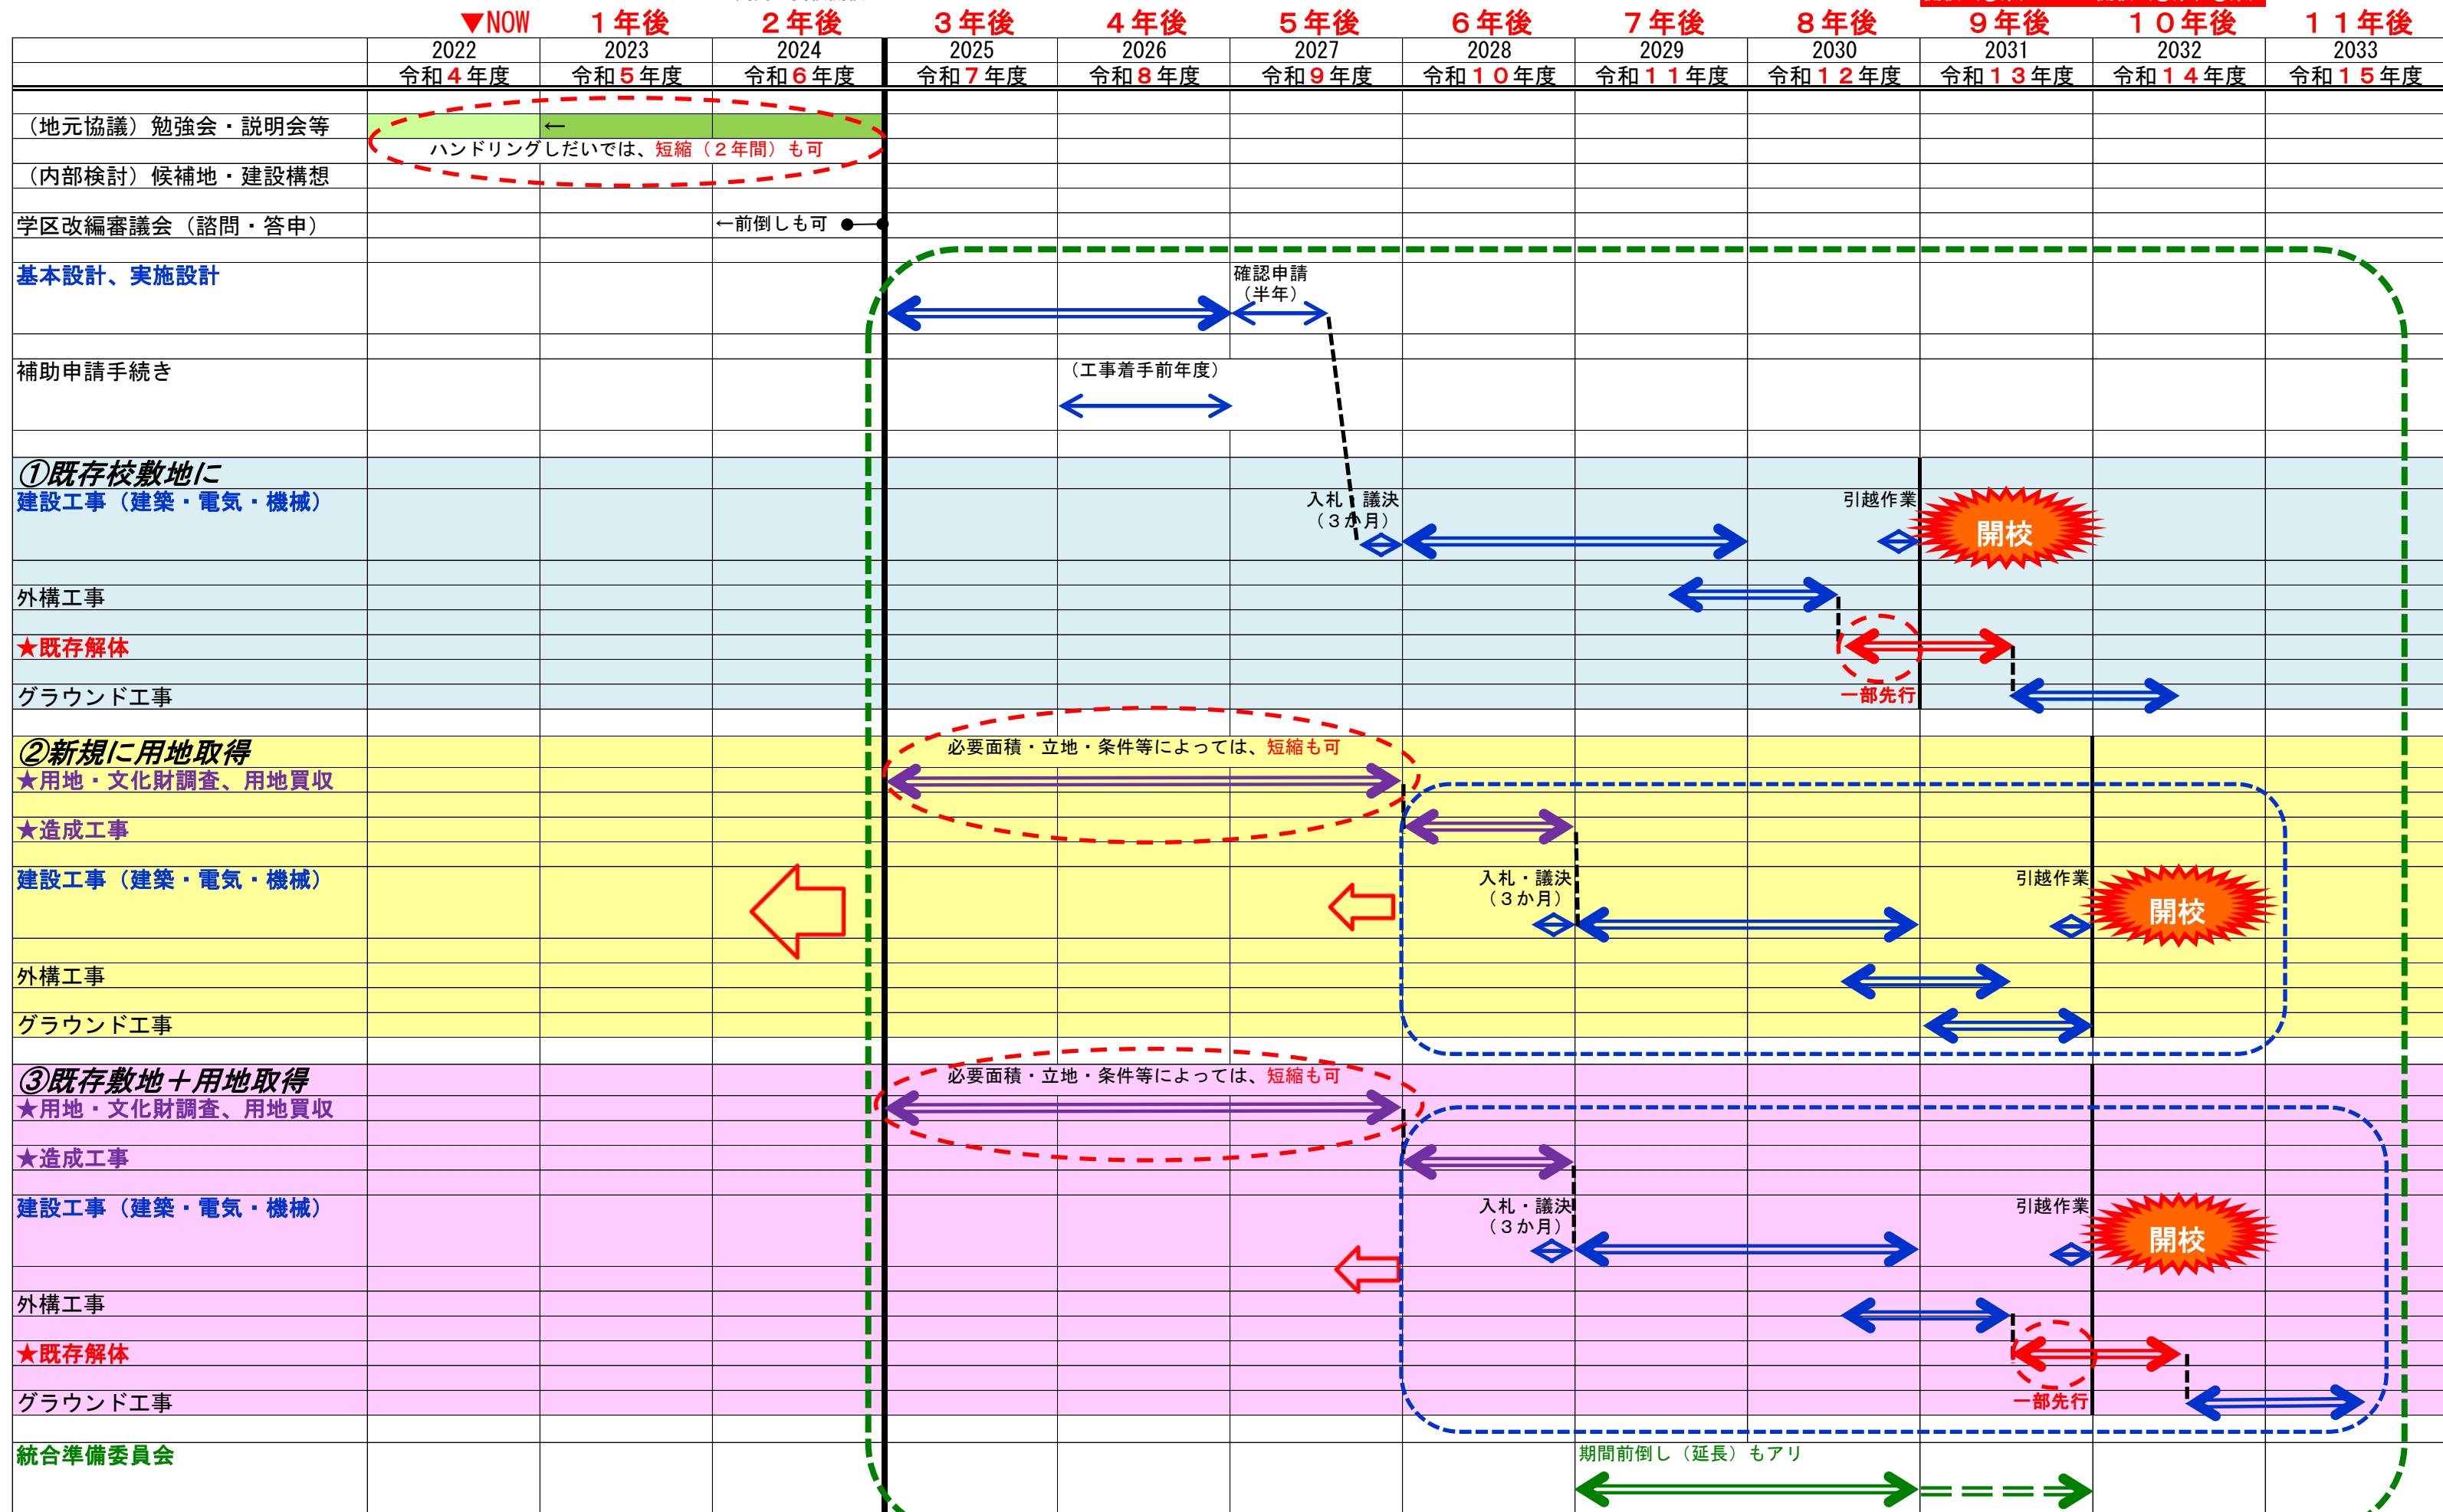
| | ▼NOW | １年後 | ２年後 | ３年後 | ４年後 | ５年後 | ６年後 | ７年後 | ８年後 | ９年後 | １０年後 | １１年後 |
|---|---|---|---|---|---|---|---|---|---|---|---|---|
| | 2022 令和４年度 | 2023 令和５年度 | 2024 令和６年度 | 2025 令和７年度 | 2026 令和８年度 | 2027 令和９年度 | 2028 令和１０年度 | 2029 令和１１年度 | 2030 令和１２年度 | 2031 令和１３年度 | 2032 令和１４年度 | 2033 令和１５年度 |

（地元協議）勉強会・説明会等
←
ハンドリングしだいでは、短縮（２年間）も可
（内部検討）候補地・建設構想
学区改編審議会（諮問・答申）
←前倒しも可
基本設計、実施設計
確認申請（半年）
補助申請手続き
（工事着手前年度）

①既存校敷地に
建設工事（建築・電気・機械）
入札・議決（３か月）
引越作業
開校
外構工事
★既存解体
一部先行
グラウンド工事

②新規に用地取得
必要面積・立地・条件等によっては、短縮も可
★用地・文化財調査、用地買収
★造成工事
建設工事（建築・電気・機械）
入札・議決（３か月）
引越作業
開校
外構工事
グラウンド工事

③既存敷地＋用地取得
必要面積・立地・条件等によっては、短縮も可
★用地・文化財調査、用地買収
★造成工事
建設工事（建築・電気・機械）
入札・議決（３か月）
引越作業
開校
外構工事
★既存解体
一部先行
グラウンド工事

統合準備委員会
期間前倒し（延長）もアリ